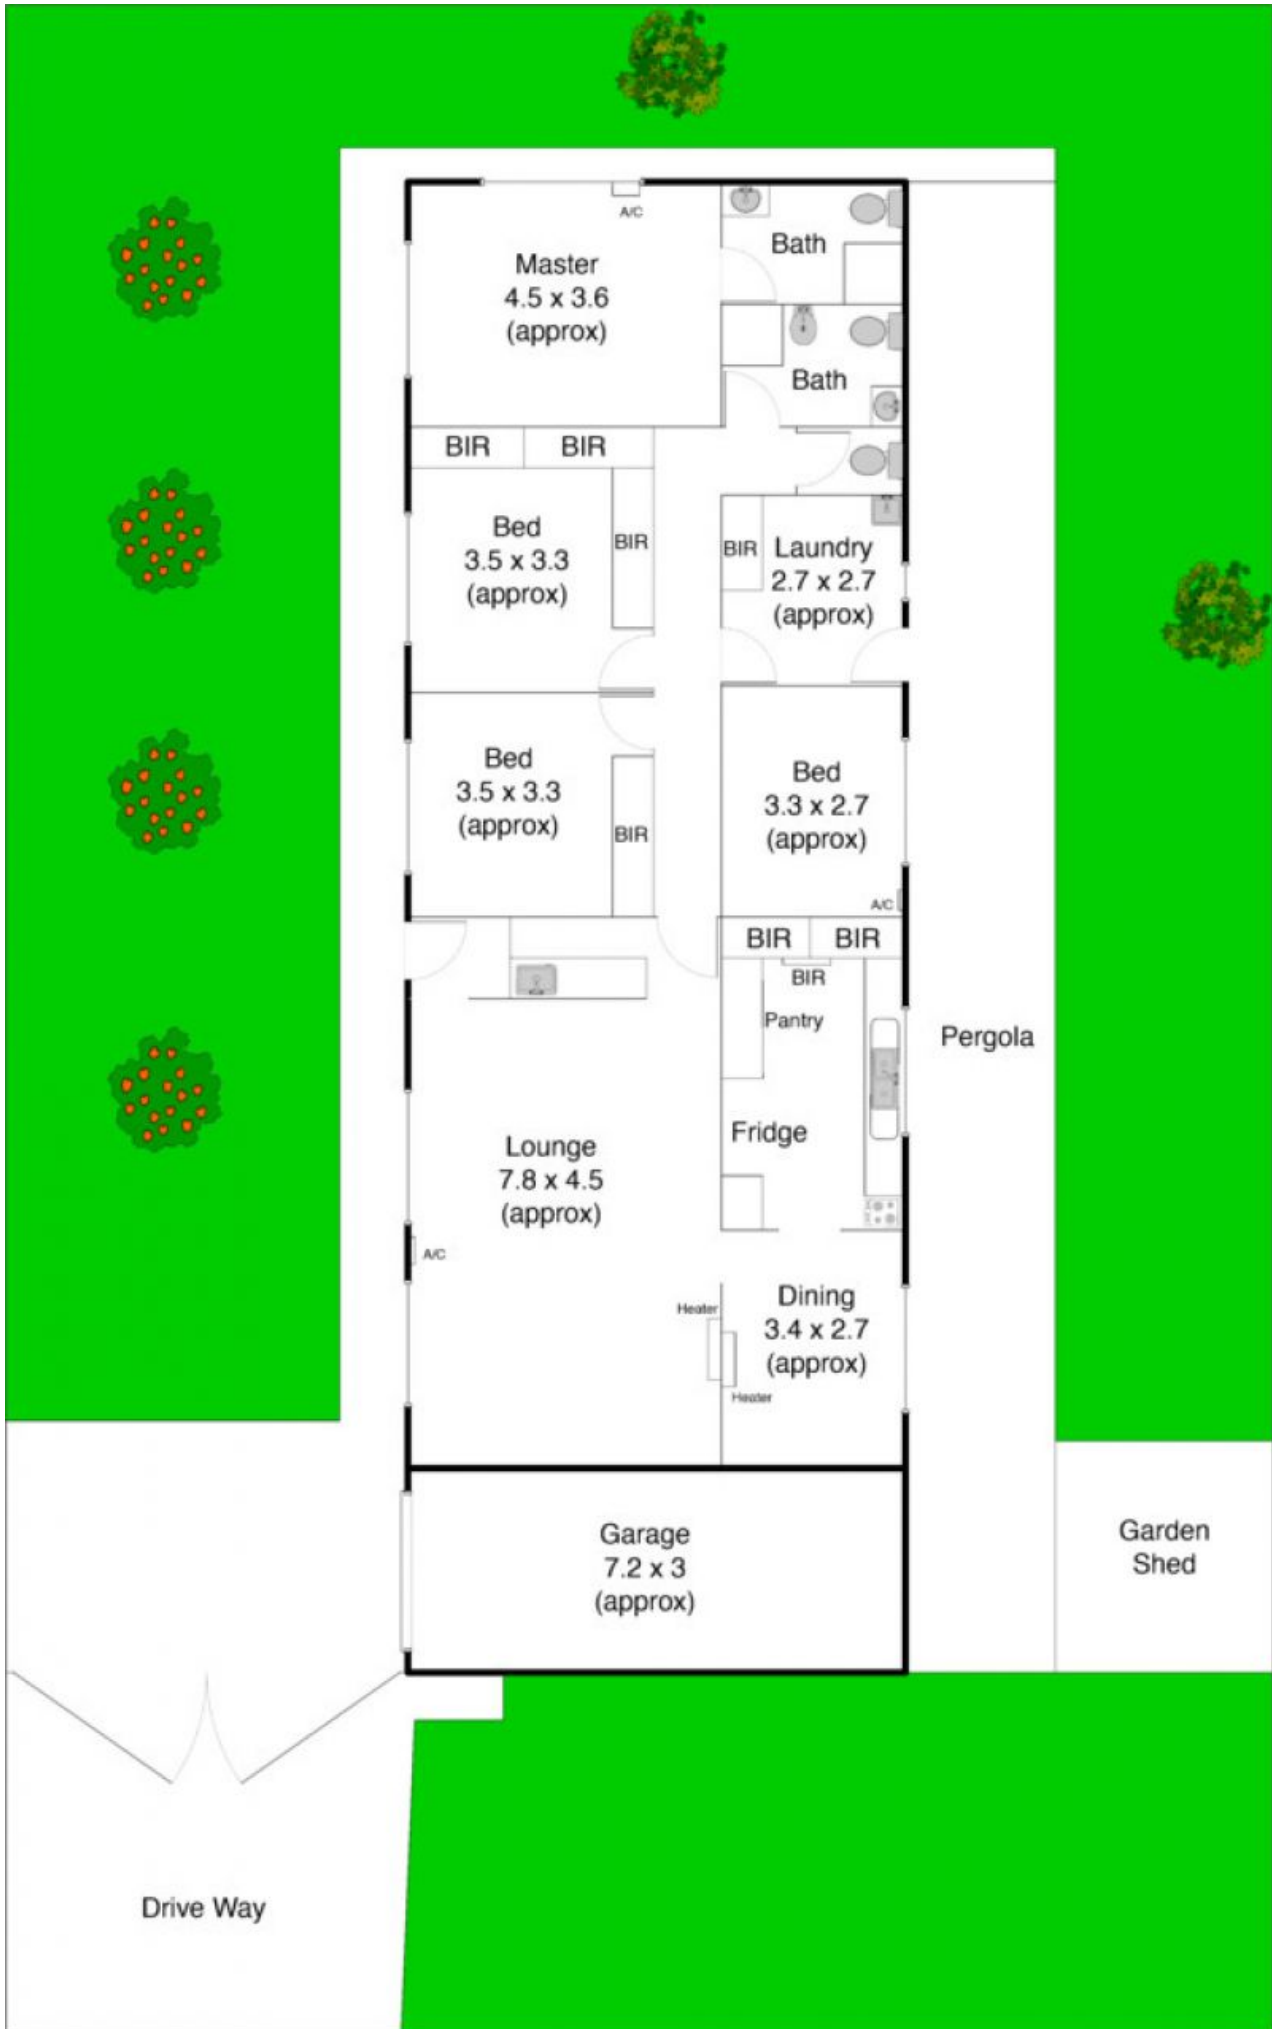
A/C

Master
4.5 x 3.6
(approx)

Bath

Bath

BIR BIR

Bed
3.5 x 3.3
(approx)

BIR

BIR Laundry
2.7 x 2.7
(approx)

Bed
3.5 x 3.3
(approx)

BIR

Bed
3.3 x 2.7
(approx)

A/C

BIR BIR

BIR

Pantry

Pergola

Fridge

Lounge
7.8 x 4.5
(approx)

A/C

Heater

Dining
3.4 x 2.7
(approx)

Heater

Garage
7.2 x 3
(approx)

Garden
Shed

Drive Way